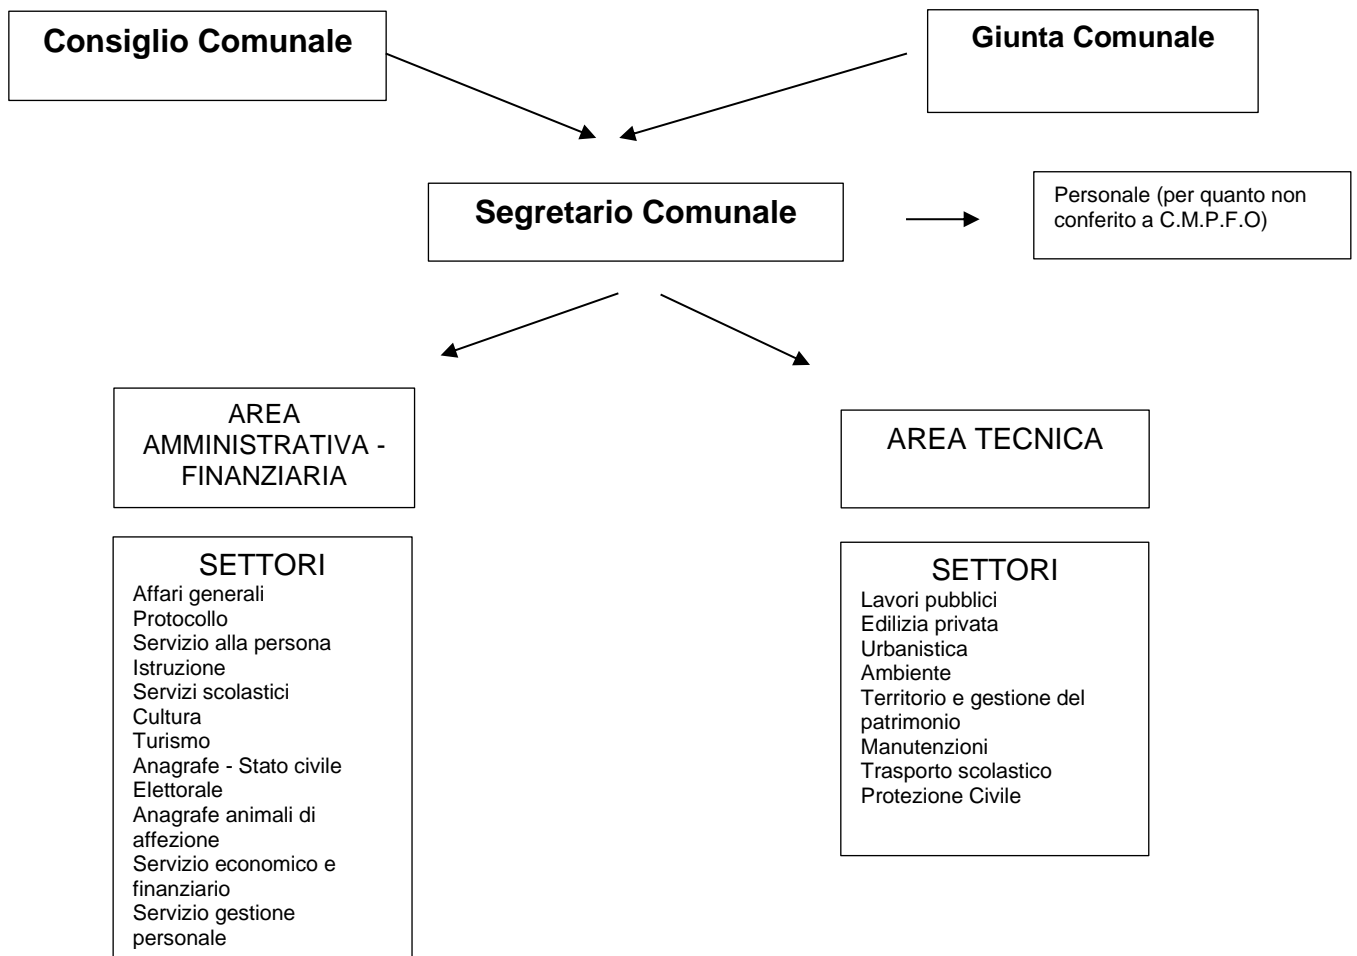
Consiglio Comunale

Giunta Comunale

Segretario Comunale

Personale (per quanto non conferito a C.M.P.F.O)

AREA AMMINISTRATIVA - FINANZIARIA

SETTORI
Affari generali
Protocollo
Servizio alla persona
Istruzione
Servizi scolastici
Cultura
Turismo
Anagrafe - Stato civile
Elettorale
Anagrafe animali di affezione
Servizio economico e finanziario
Servizio gestione personale

AREA TECNICA

SETTORI
Lavori pubblici
Edilizia privata
Urbanistica
Ambiente
Territorio e gestione del patrimonio
Manutenzioni
Trasporto scolastico
Protezione Civile